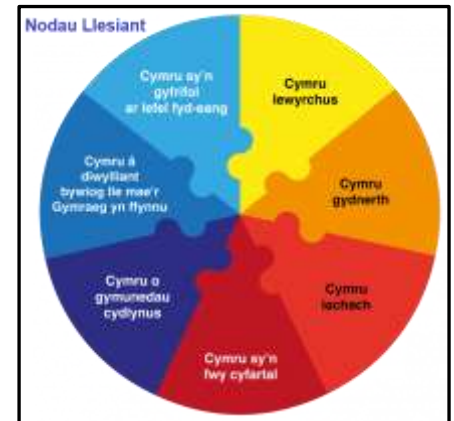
Nodau Llesiant

Cymru sy'n gyfrifol ar lefel fyd-eang

Cymru lewyrchus

Cymru gydnerth

Cymru iachach

Cymru sy'n fwy cyfartal

Cymru o gymunedau cydlynus

Cymru â diwylliant bywiog lle mae'r Gymraeg yn ffynnu